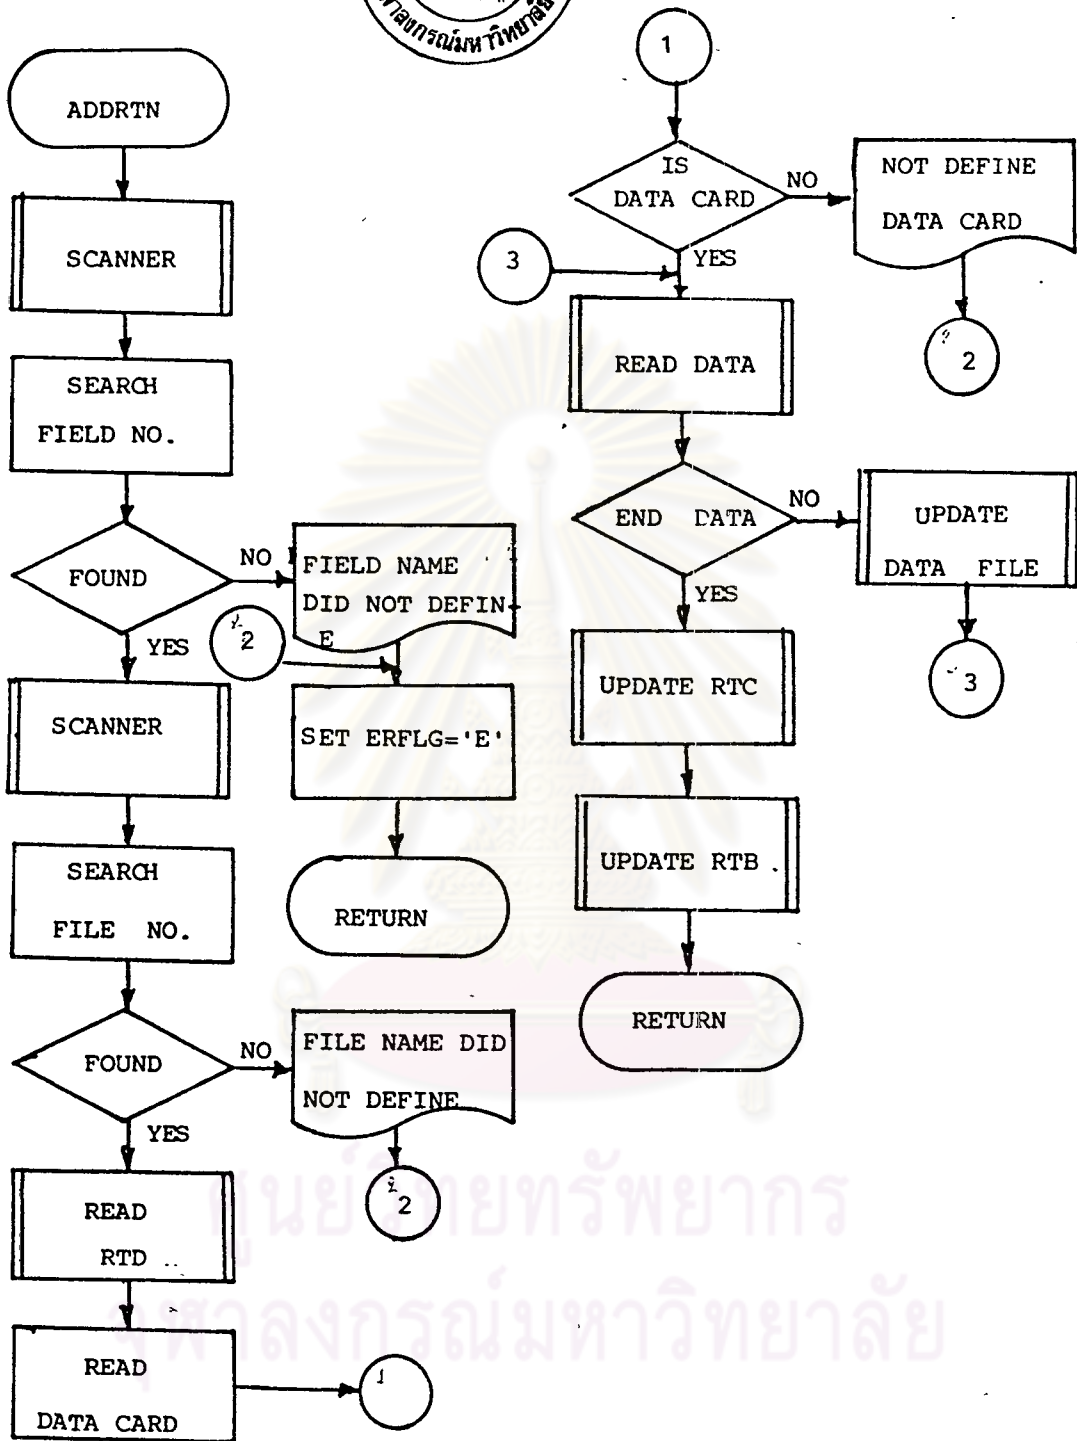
ลงกรณ์มหาวิทยาลัย

ADDRTN

SCANNER

SEARCH FIELD NO.

FOUND

NO

FIELD NAME DID NOT DEFINE

YES

2

SET ERFLG='E'

RETURN

SCANNER

SEARCH FILE NO.

FOUND

NO

FILE NAME DID NOT DEFINE

2

YES

READ RTD

READ DATA CARD

1

1

IS DATA CARD

NO

NOT DEFINE DATA CARD

2

3

YES

READ DATA

END DATA

NO

UPDATE DATA FILE

3

YES

UPDATE RTC

UPDATE RTB

RETURN

ศูนย์วิทยทรัพยากร
จุฬาลงกรณ์มหาวิทยาลัย